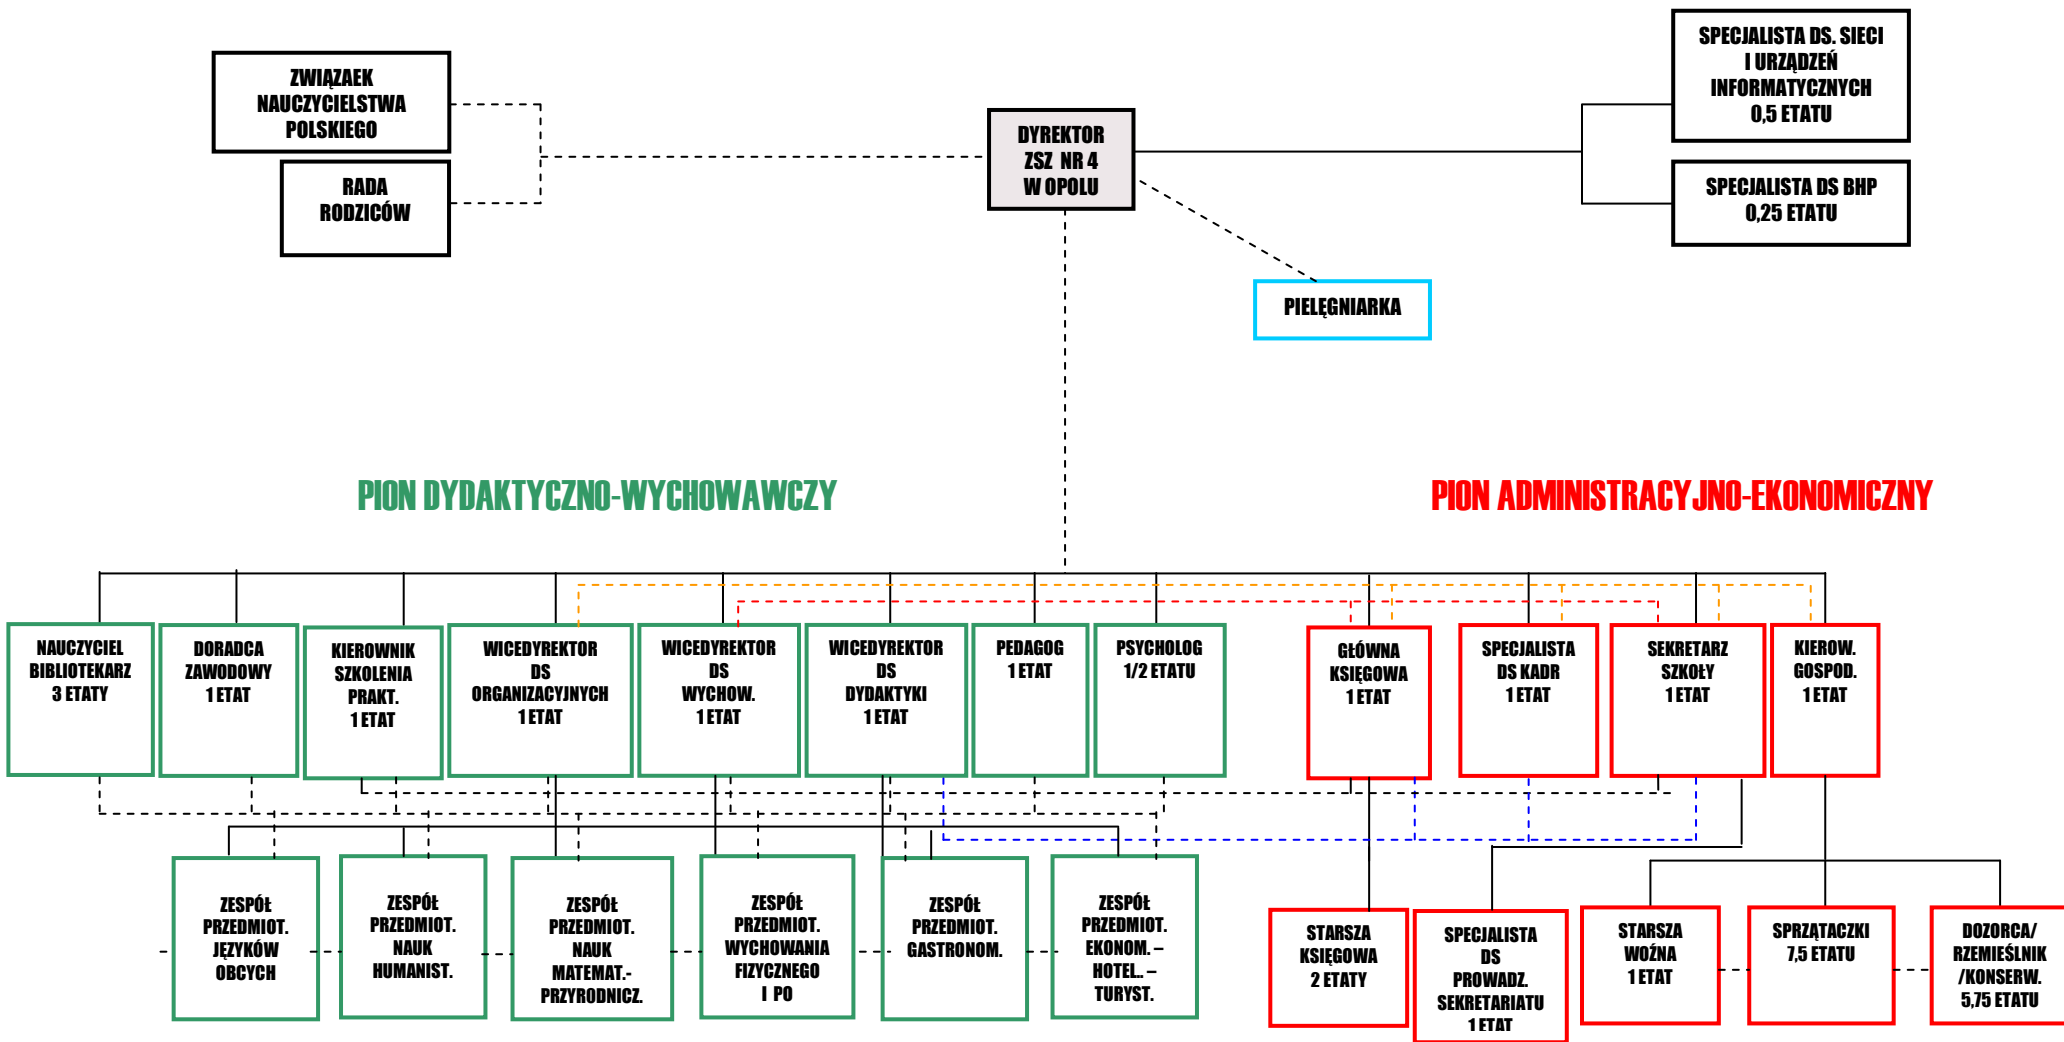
ZWIĄZAEK NAUCZYCIELSTWA POLSKIEGO

RADA RODZICÓW

DYREKTOR ZSZ NR 4 W OPOLU

SPECJALISTA DS. SIECI I URZĄDZEŃ INFORMATYCZNYCH 0,5 ETATU

SPECJALISTA DS BHP 0,25 ETATU

PIELĘGNIARKA

PION DYDAKTYCZNO-WYCHOWAWCZY

PION ADMINISTRACYJNO-EKONOMICZNY

NAUCZYCIEL BIBLIOTEKARZ 3 ETATY

DORADCA ZAWODOWY 1 ETAT

KIEROWNIK SZKOLENIA PRAKT. 1 ETAT

WICEDYREKTOR DS ORGANIZACYJNYCH 1 ETAT

WICEDYREKTOR DS WYCHOW. 1 ETAT

WICEDYREKTOR DS DYDAKTYKI 1 ETAT

PEDAGOG 1 ETAT

PSYCHOLOG 1/2 ETATU

GŁÓWNA KSIĘGOWA 1 ETAT

SPECJALISTA DS KADR 1 ETAT

SEKRETARZ SZKOŁY 1 ETAT

KIEROW. GOSPOD. 1 ETAT

ZESPÓŁ PRZEDMIOT. JĘZYKÓW OBCYCH

ZESPÓŁ PRZEDMIOT. NAUK HUMANIST.

ZESPÓŁ PRZEDMIOT. NAUK MATEMAT.-PRZYRODNICZ.

ZESPÓŁ PRZEDMIOT. WYCHOWANIA FIZYCZNEGO I PO

ZESPÓŁ PRZEDMIOT. GASTRONOM.

ZESPÓŁ PRZEDMIOT. EKONOM. – HOTEL. – TURYST.

STARSZA KSIĘGOWA 2 ETATY

SPECJALISTA DS PROWADZ. SEKRETARIATU 1 ETAT

STARSZA WOŹNA 1 ETAT

SPRZĄTACZKI 7,5 ETATU

DOZORCA/ RZEMIEŚLNIK /KONSERW. 5,75 ETATU